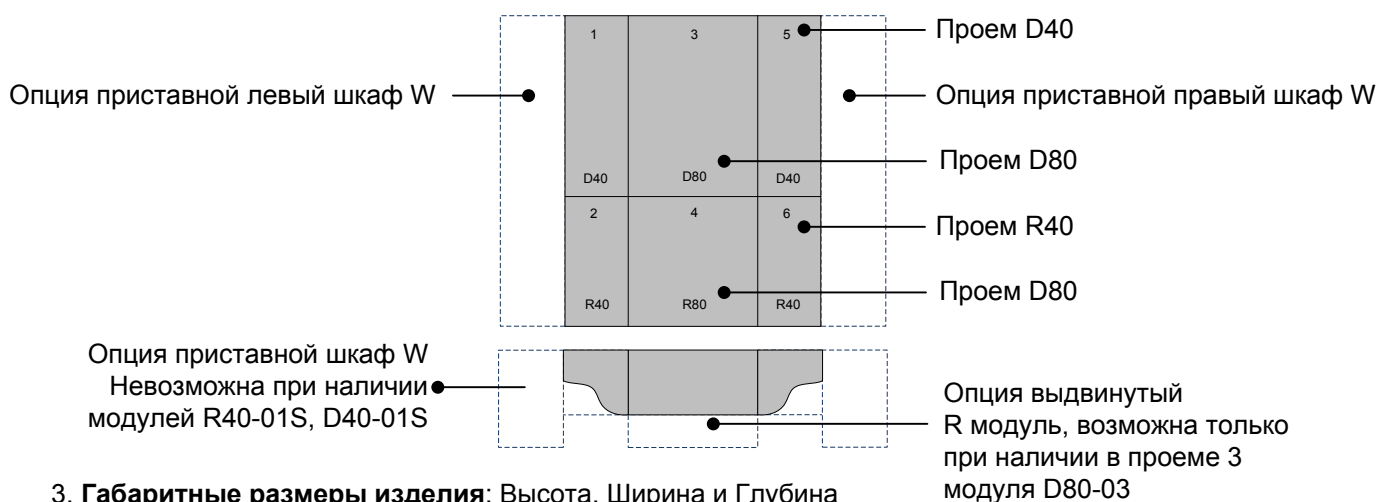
1
3
5
Проем D40
Опция приставной левый шкаф W
Опция приставной правый шкаф W
D40
D80
D40
Проем D80
2
4
6
Проем R40
R40
R80
R40
Проем D80

Опция приставной шкаф W
Невозможна при наличии модулей R40-01S, D40-01S

Опция выдвинутый R модуль, возможна только при наличии в проеме 3 модуля D80-03

3. **Габаритные размеры изделия**: Высота, Ширина и Глубина